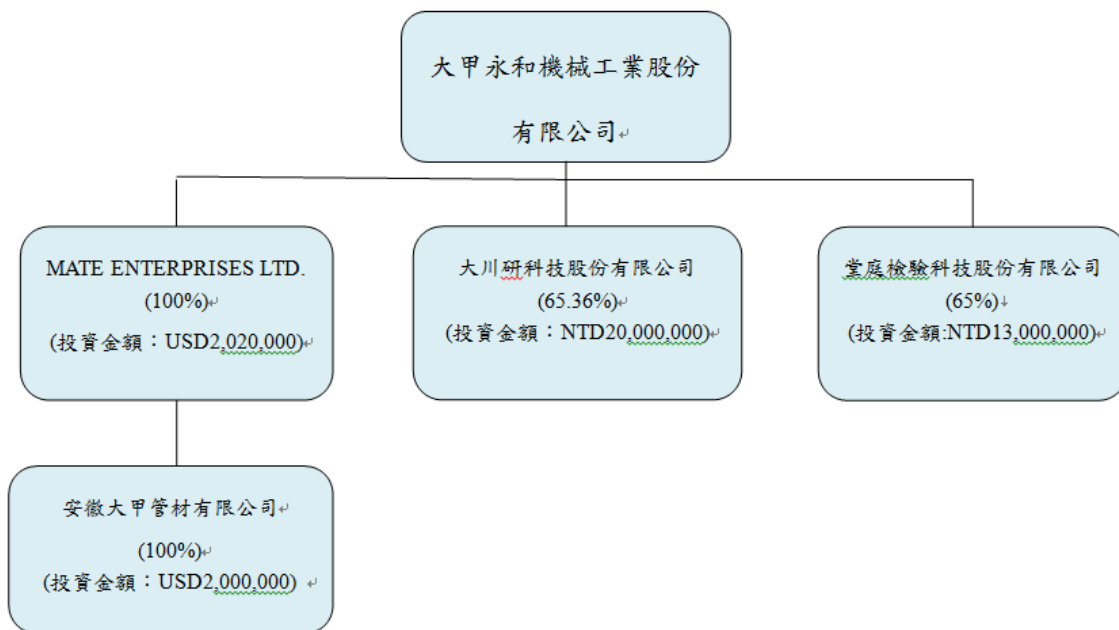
大甲永和機械工業股份

有限公司

MATE ENTERPRISES LTD.
(100%)
(投資金額：USD2,020,000)

大川研科技股份有限公司
(65.36%)
(投資金額：NTD20,000,000)

棠庭檢驗科技股份有限公司
(65%)
(投資金額:NTD13,000,000)

安徽大甲管材有限公司
(100%)
(投資金額：USD2,000,000)